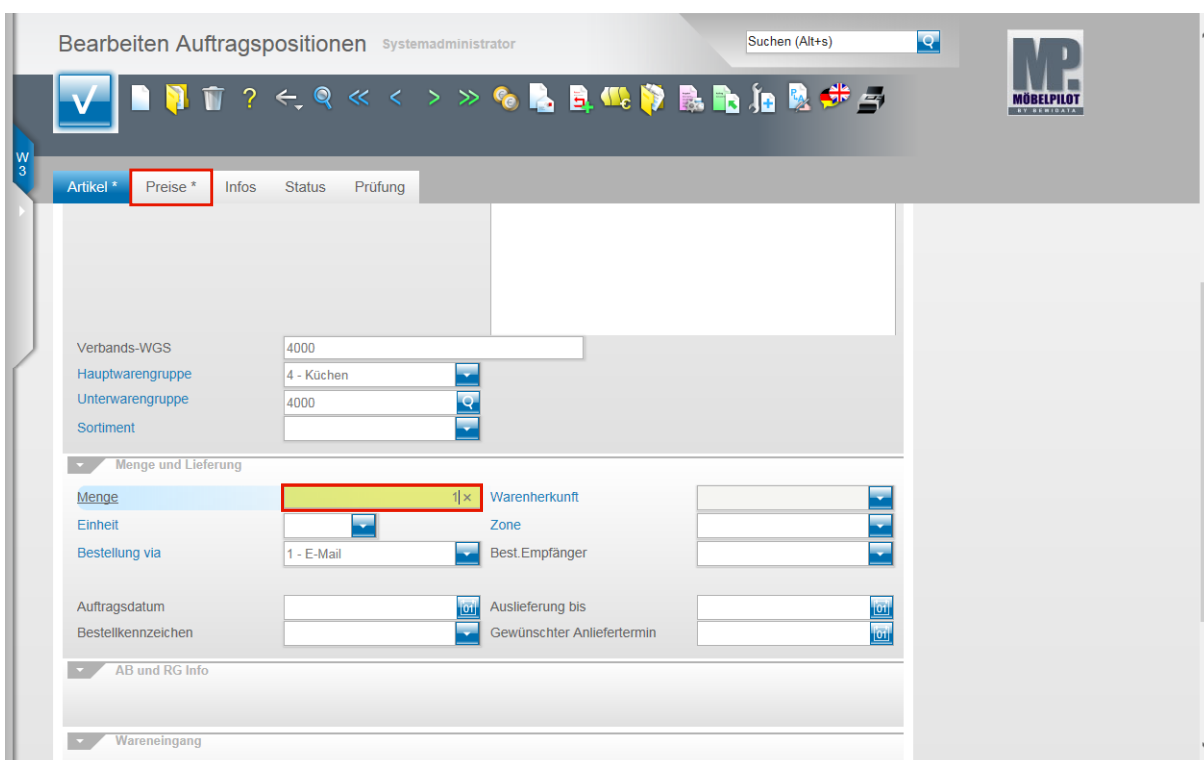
Bearbeiten Auftragspositionen Systemadministrator

Suchen (Alt+s)

MP MÖBELPILOT BY BEMIDATA

W 3

Artikel * Preise * Infos Status Prüfung

Verbands-WGS 4000
Hauptwarengruppe 4 - Küchen
Unterwarengruppe 4000
Sortiment

Menge und Lieferung

Menge 1 ×
Warenherkunft
Einheit
Zone
Bestellung via 1 - E-Mail
Best.Empfänger

Auftragsdatum
Auslieferung bis
Bestellkennzeichen
Gewünschter Anliefertermin

AB und RG Info

Wareneingang